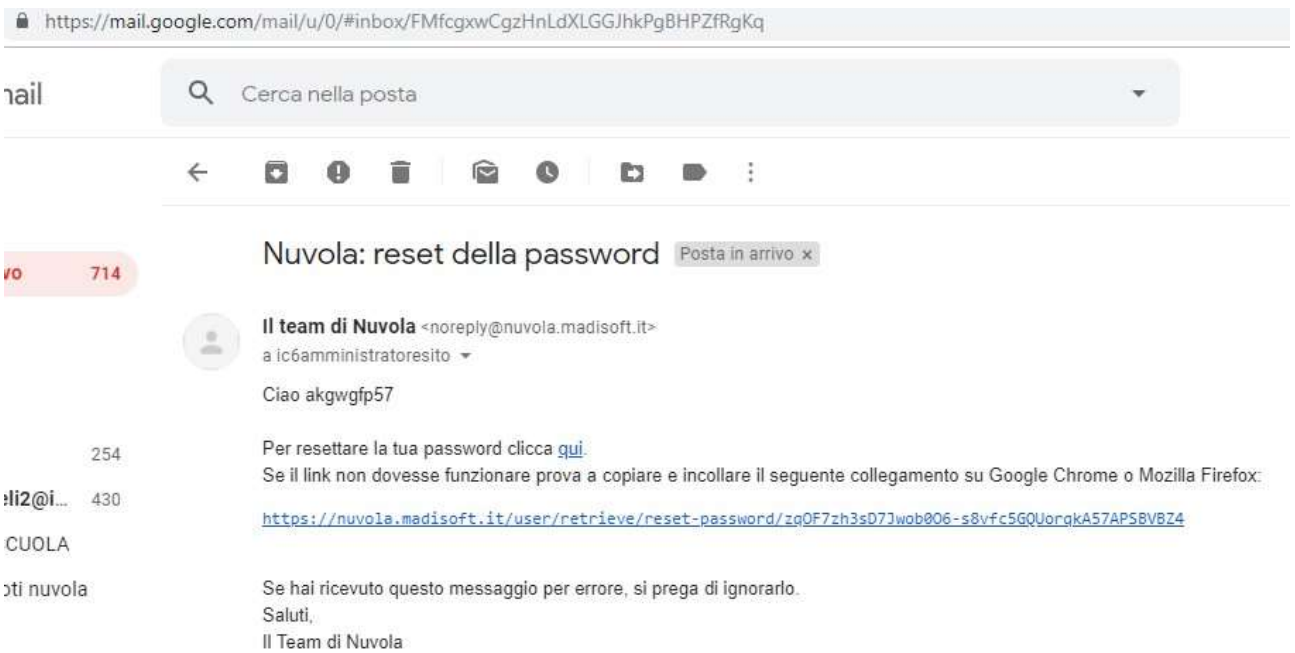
https://mail.google.com/mail/u/0/#inbox/FMfcgxwCgzHnLdXLGGJhkPgBHPZfRgKq

nail

Cerca nella posta

vo 714

254

eli2@i... 430

CUOLA

oti nuvola

Nuvola: reset della password Posta in arrivo ×

Il team di Nuvola <noreply@nuvola.madisoft.it>
a ic6amministratoresito

Ciao akgwgfp57

Per resettare la tua password clicca qui.
Se il link non dovesse funzionare prova a copiare e incollare il seguente collegamento su Google Chrome o Mozilla Firefox:

https://nuvola.madisoft.it/user/retrieve/reset-password/zqOF7zh3sD7Jwob0O6-s8vfc5GQUorqkA57APSBVBZ4

Se hai ricevuto questo messaggio per errore, si prega di ignorarlo.
Saluti,
Il Team di Nuvola